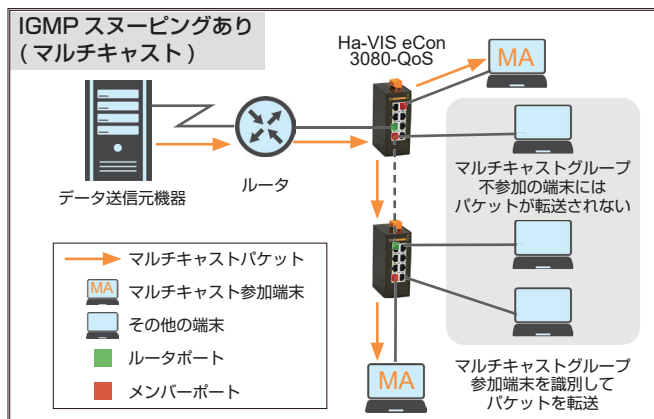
IGMP スヌーピングあり
(マルチキャスト)

Ha-VIS eCon
3080-QoS

MA

データ送信元機器

ルータ

マルチキャストグループ
不参加の端末には
パケットが転送されない

マルチキャストパケット

MA マルチキャスト参加端末

その他の端末

ルータポート

メンバーポート

MA

マルチキャストグループ
参加端末を識別して
パケットを転送